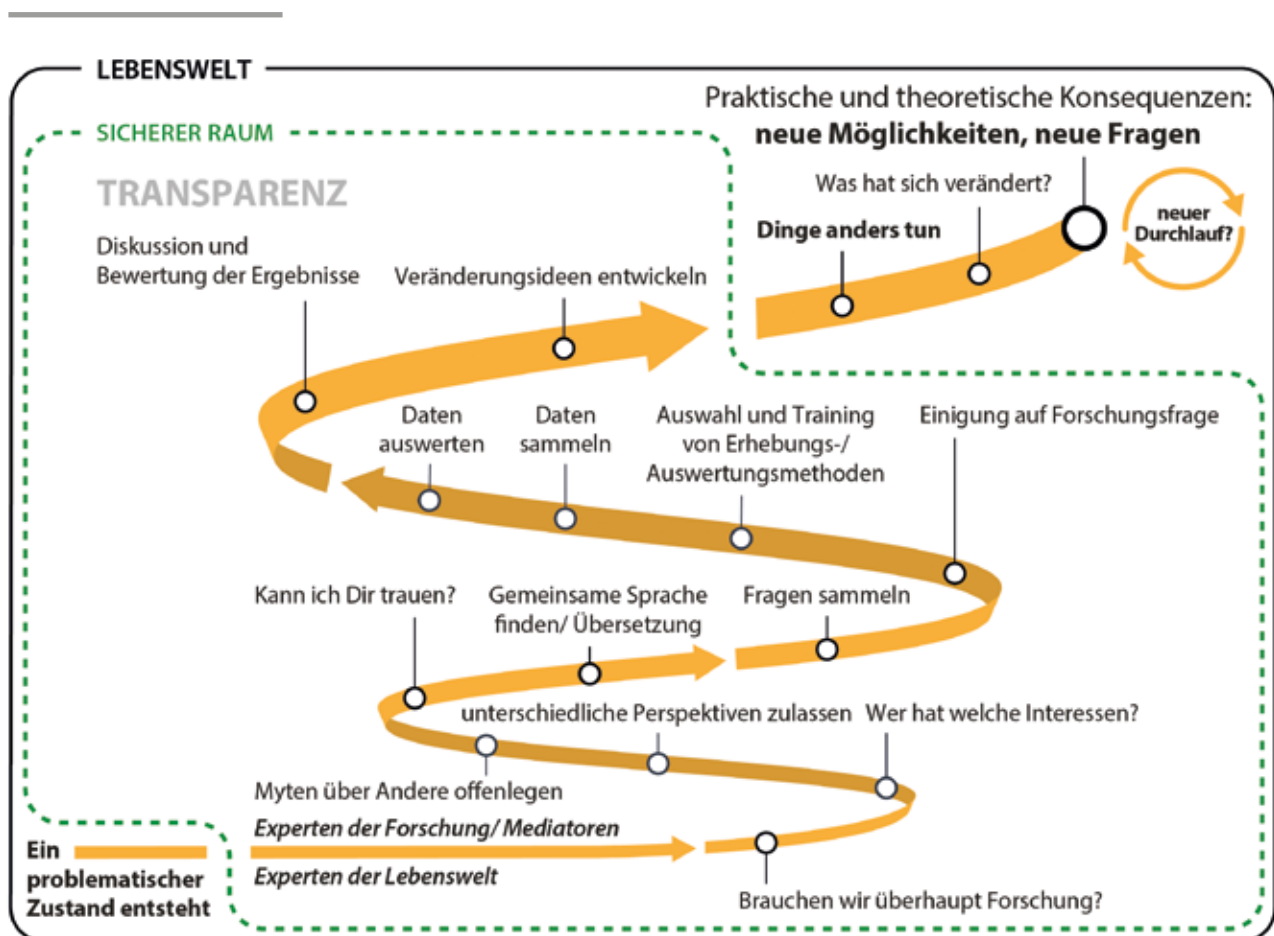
LEBENSWELT

Praktische und theoretische Konsequenzen:
neue Möglichkeiten, neue Fragen

SICHERER RAUM

TRANSPARENZ

Was hat sich verändert?

Dinge anders tun

neuer Durchlauf?

Diskussion und Bewertung der Ergebnisse

Veränderungsideen entwickeln

Daten auswerten

Daten sammeln

Auswahl und Training von Erhebungs-/ Auswertungsmethoden

Einigung auf Forschungsfrage

Kann ich Dir trauen?

Gemeinsame Sprache finden/ Übersetzung

Fragen sammeln

unterschiedliche Perspektiven zulassen

Wer hat welche Interessen?

Myten über Andere offenlegen

Experten der Forschung/ Mediatoren

Ein problematischer Zustand entsteht

Experten der Lebenswelt

Brauchen wir überhaupt Forschung?